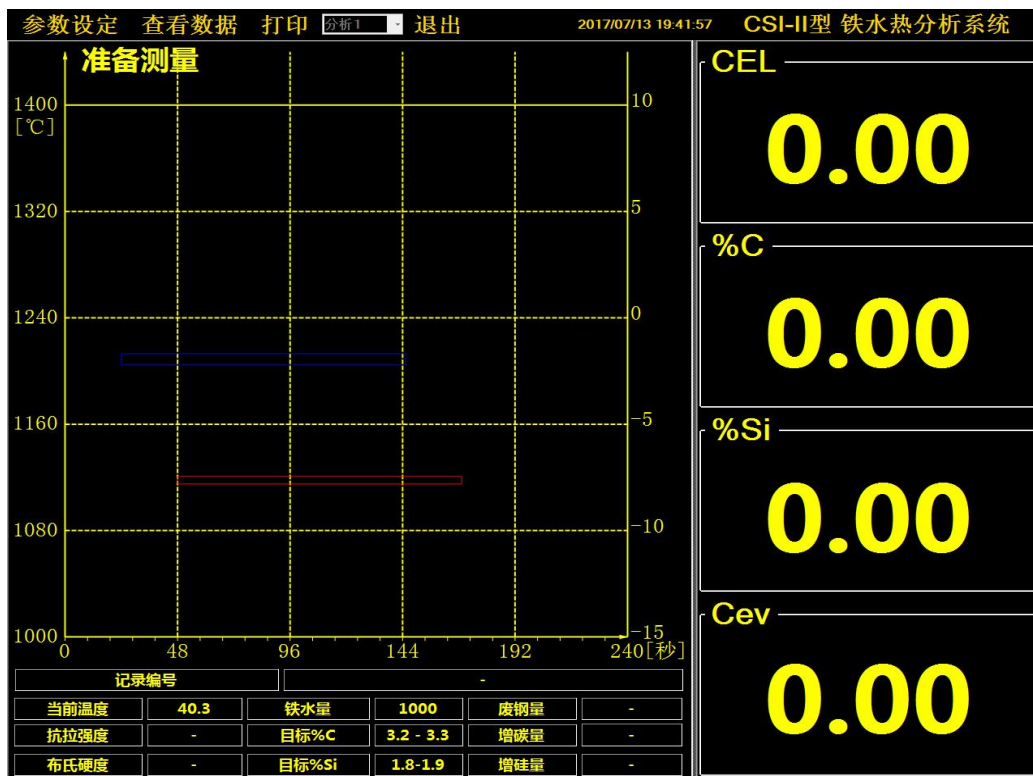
参数设定 查看数据 打印 分析1 退出 2017/07/13 19:41:57 CSI-II型 铁水热分析系统

准备测量

1400 [℃] 1320 1240 1160 1080 1000

10 5 0 -5 -10 -15

0 48 96 144 192 240[秒]

CEL
0.00

%C
0.00

%Si
0.00

Cev
0.00

| 记录编号 | - |
|---|---|

| 当前温度 | 40.3 | 铁水量 | 1000 | 废钢量 | - |
|---|---|---|---|---|---|
| 抗拉强度 | - | 目标%C | 3.2 - 3.3 | 增碳量 | - |
| 布氏硬度 | - | 目标%Si | 1.8-1.9 | 增硅量 | - |